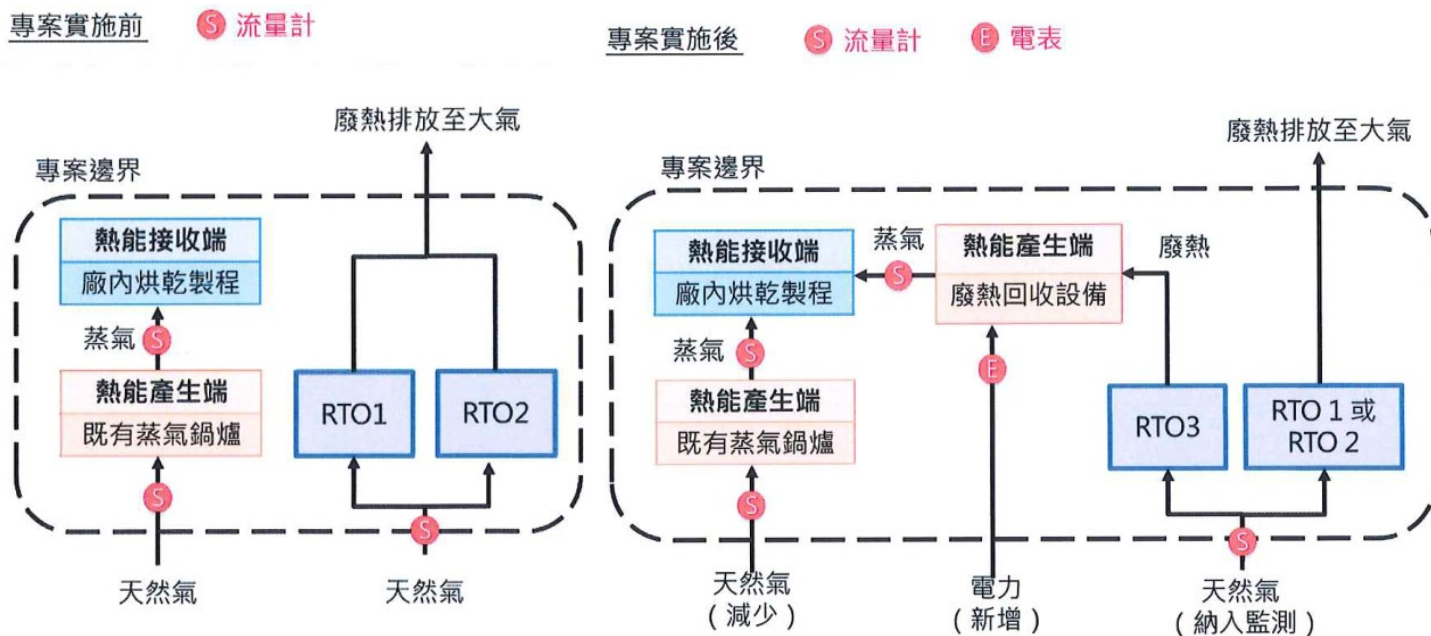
專案實施前 S 流量計

廢熱排放至大氣

專案邊界

熱能接收端
廠內烘乾製程

蒸氣 S

熱能產生端
既有蒸氣鍋爐

RTO1 RTO2

S

S

天然氣 天然氣

專案實施後 S 流量計 E 電表

廢熱排放至大氣

專案邊界

熱能接收端
廠內烘乾製程

蒸氣 S

熱能產生端
廢熱回收設備

廢熱

蒸氣 S

熱能產生端
既有蒸氣鍋爐

E

RTO3

RTO 1 或 RTO 2

S

S

天然氣
(減少)

電力
(新增)

天然氣
(納入監測)